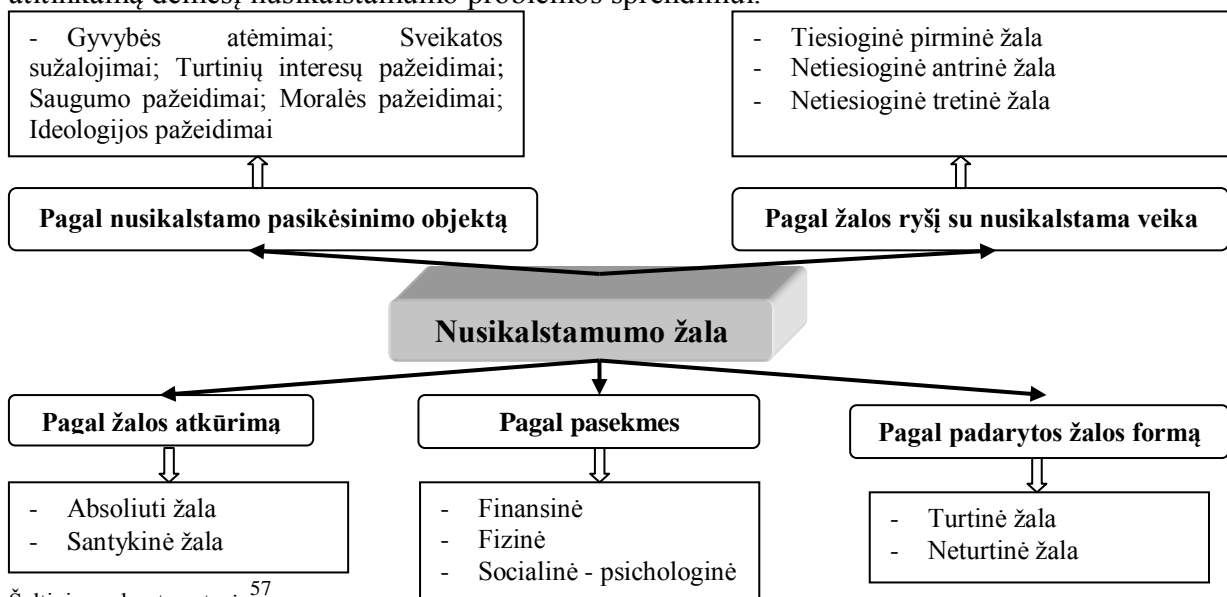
atitinkamą dėmesį nusikalstamumo problemos sprendimui.

- Gyvybės atėmimai; Sveikatos sužalojimai; Turtinių interesų pažeidimai; Saugumo pažeidimai; Moralės pažeidimai; Ideologijos pažeidimai

- Tiesioginė pirminė žala
- Netiesioginė antrinė žala
- Netiesioginė tretinė žala

Pagal nusikalstamo pasikėsinimo objektą

Pagal žalos ryšį su nusikalstama veika

Nusikalstamumo žala

Pagal žalos atkūrimą

Pagal pasekmes

Pagal padarytos žalos formą

- Absoliuti žala
- Santykinė žala

- Finansinė
- Fizinė
- Socialinė - psichologinė

- Turtinė žala
- Neturtinė žala

Šaltinis: sudaryta autorės$^{57}$